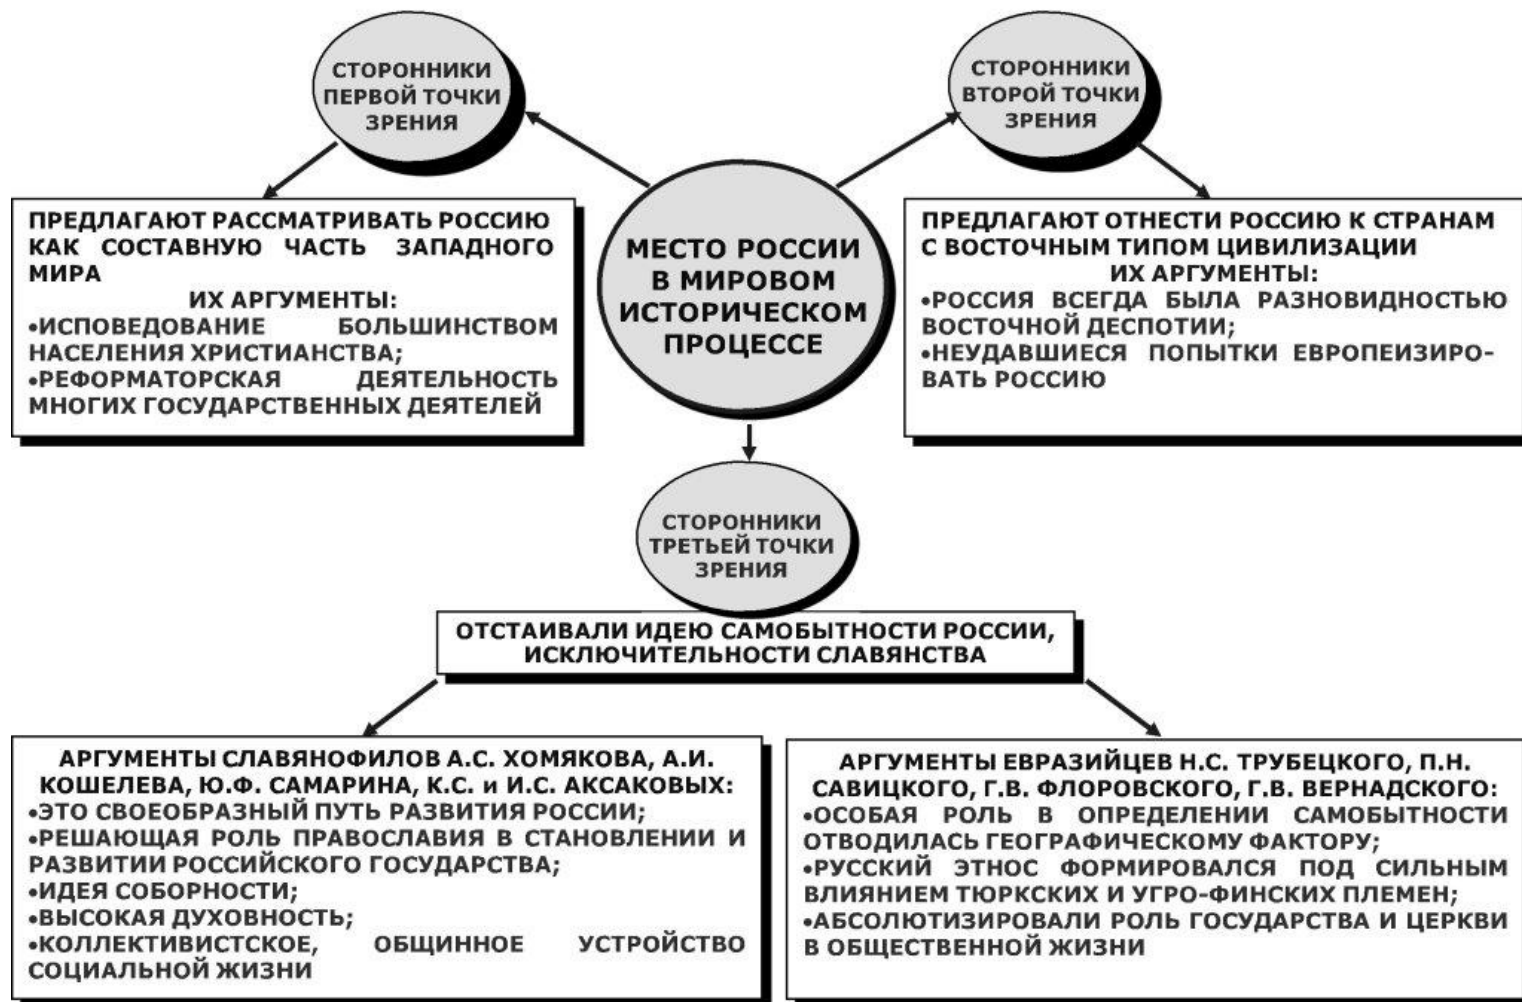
СТОРОННИКИ ПЕРВОЙ ТОЧКИ ЗРЕНИЯ

СТОРОННИКИ ВТОРОЙ ТОЧКИ ЗРЕНИЯ

ПРЕДЛАГАЮТ РАССМАТРИВАТЬ РОССИЮ КАК СОСТАВНУЮ ЧАСТЬ ЗАПАДНОГО МИРА
ИХ АРГУМЕНТЫ:
•ИСПОВЕДОВАНИЕ БОЛЬШИНСТВОМ НАСЕЛЕНИЯ ХРИСТИАНСТВА;
•РЕФОРМАТОРСКАЯ ДЕЯТЕЛЬНОСТЬ МНОГИХ ГОСУДАРСТВЕННЫХ ДЕЯТЕЛЕЙ

МЕСТО РОССИИ В МИРОВОМ ИСТОРИЧЕСКОМ ПРОЦЕССЕ

ПРЕДЛАГАЮТ ОТНЕСТИ РОССИЮ К СТРАНАМ С ВОСТОЧНЫМ ТИПОМ ЦИВИЛИЗАЦИИ
ИХ АРГУМЕНТЫ:
•РОССИЯ ВСЕГДА БЫЛА РАЗНОВИДНОСТЬЮ ВОСТОЧНОЙ ДЕСПОТИИ;
•НЕУДАВШИЕСЯ ПОПЫТКИ ЕВРОПЕИЗИРОВАТЬ РОССИЮ

СТОРОННИКИ ТРЕТЬЕЙ ТОЧКИ ЗРЕНИЯ

ОТСТАИВАЛИ ИДЕЮ САМОБЫТНОСТИ РОССИИ, ИСКЛЮЧИТЕЛЬНОСТИ СЛАВЯНСТВА

АРГУМЕНТЫ СЛАВЯНОФИЛОВ А.С. ХОМЯКОВА, А.И. КОШЕЛЕВА, Ю.Ф. САМАРИНА, К.С. и И.С. АКСАКОВЫХ:
•ЭТО СВОЕОБРАЗНЫЙ ПУТЬ РАЗВИТИЯ РОССИИ;
•РЕШАЮЩАЯ РОЛЬ ПРАВОСЛАВИЯ В СТАНОВЛЕНИИ И РАЗВИТИИ РОССИЙСКОГО ГОСУДАРСТВА;
•ИДЕЯ СОБОРНОСТИ;
•ВЫСОКАЯ ДУХОВНОСТЬ;
•КОЛЛЕКТИВИСТСКОЕ, ОБЩИННОЕ УСТРОЙСТВО СОЦИАЛЬНОЙ ЖИЗНИ

АРГУМЕНТЫ ЕВРАЗИЙЦЕВ Н.С. ТРУБЕЦКОГО, П.Н. САВИЦКОГО, Г.В. ФЛОРОВСКОГО, Г.В. ВЕРНАДСКОГО:
•ОСОБАЯ РОЛЬ В ОПРЕДЕЛЕНИИ САМОБЫТНОСТИ ОТВОДИЛАСЬ ГЕОГРАФИЧЕСКОМУ ФАКТОРУ;
•РУССКИЙ ЭТНОС ФОРМИРОВАЛСЯ ПОД СИЛЬНЫМ ВЛИЯНИЕМ ТЮРКСКИХ И УГРО-ФИНСКИХ ПЛЕМЕН;
•АБСОЛЮТИЗИРОВАЛИ РОЛЬ ГОСУДАРСТВА И ЦЕРКВИ В ОБЩЕСТВЕННОЙ ЖИЗНИ